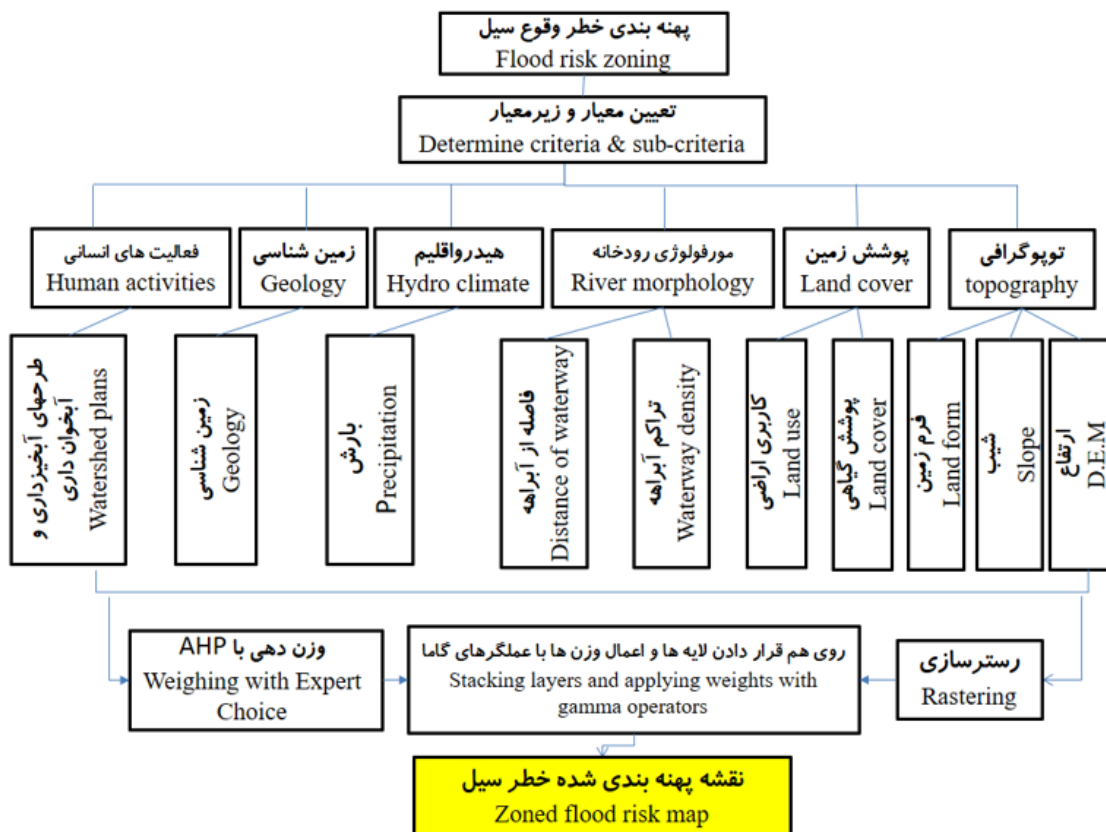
پهنه بندی خطر وقوع سیل
Flood risk zoning

تعیین معیار و زیرمعیار
Determine criteria & sub-criteria

فعالیت های انسانی
Human activities

زمین شناسی
Geology

هیدرواقلیم
Hydro climate

مورفولوژی رودخانه
River morphology

پوشش زمین
Land cover

توپوگرافی
topography

طرحهای آبخیزداری و آبخوان داری
Watershed plans

زمین شناسی
Geology

بارش
Precipitation

فاصله از آبراهه
Distance of waterway

تراکم آبراهه
Waterway density

کاربری اراضی
Land use

پوشش گیاهی
Land cover

فرم زمین
Land form

شیب
Slope

ارتفاع
D.E.M

وزن دهی با AHP
Weighing with Expert Choice

روی هم قرار دادن لایه ها و اعمال وزن ها با عملگرهای گاما
Stacking layers and applying weights with gamma operators

رسترسازی
Rastering

نقشه پهنه بندی شده خطر سیل
Zoned flood risk map